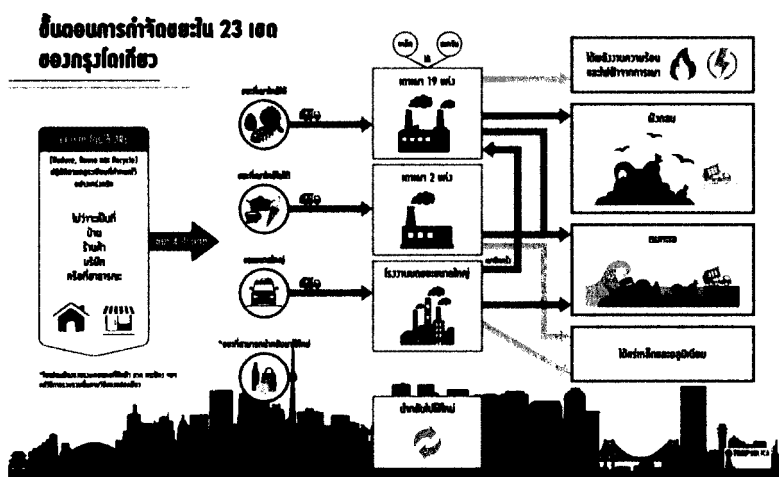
ขั้นตอนการกำจัดขยะใน 23 เขต ของกรุงโตเกียว

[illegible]

(Reduce, Reuse and Recycle)

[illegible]

ไม่ว่าจะเป็นที่
บ้าน
ร้านค้า
บริษัท
หรือที่สาธารณะ

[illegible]

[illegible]

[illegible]

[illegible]

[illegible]

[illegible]

เตาเผา 19 แห่ง

เตาเผา 2 แห่ง

โรงงานคัดแยกขยะขนาดใหญ่

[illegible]

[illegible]

ใช้พลังงานความร้อนและไฟฟ้าจากการเผา

ฝังกลบ

ถมทะเล

ใช้ทรัพยากรธาตุและอลูมิเนียม

นำกลับไปใช้ใหม่

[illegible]